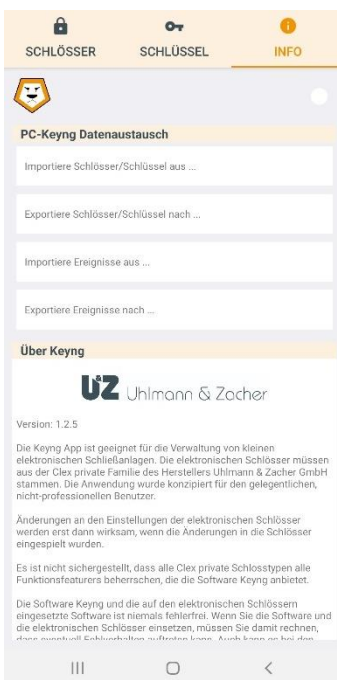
SCHLÖSSER SCHLÜSSEL INFO

PC-Keyng Datenaustausch

Importiere Schlösser/Schlüssel aus ...

Exportiere Schlösser/Schlüssel nach ...

Importiere Ereignisse aus ...

Exportiere Ereignisse nach ...

Über Keyng

UZ Uhlmann & Zacher

Version: 1.2.5

Die Keyng App ist geeignet für die Verwaltung von kleinen elektronischen Schließanlagen. Die elektronischen Schlösser müssen aus der Clex private Familie des Herstellers Uhlmann & Zacher GmbH stammen. Die Anwendung wurde konzipiert für den gelegentlichen, nicht-professionellen Benutzer.

Änderungen an den Einstellungen der elektronischen Schlösser werden erst dann wirksam, wenn die Änderungen in die Schlösser eingespielt wurden.

Es ist nicht sichergestellt, dass alle Clex private Schlosstypen alle Funktionsfeaturers beherrschen, die die Software Keyng anbietet.

Die Software Keyng und die auf den elektronischen Schlössern eingesetzte Software ist niemals fehlerfrei. Wenn Sie die Software und die elektronischen Schlösser einsetzen, müssen Sie damit rechnen, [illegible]